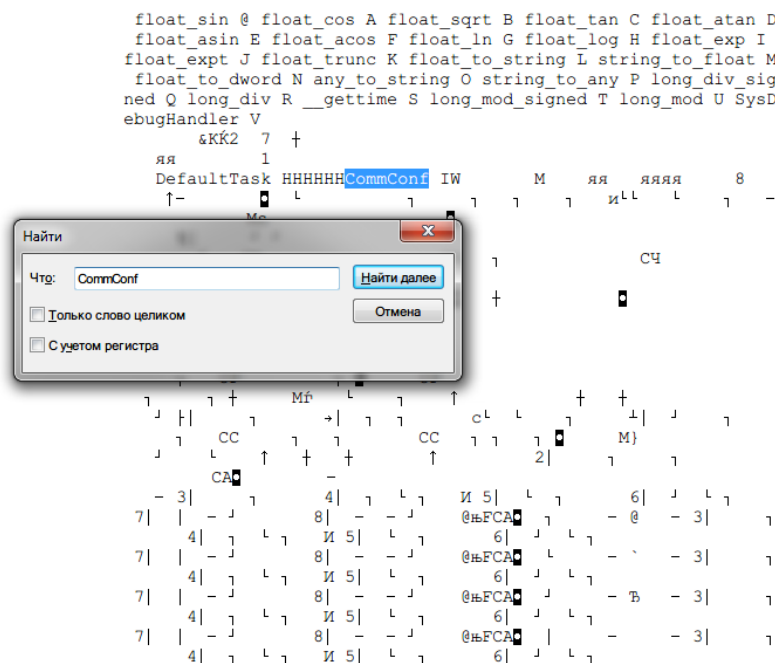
float_sin @ float_cos A float_sqrt B float_tan C float_atan D
float_asin E float_acos F float_ln G float_log H float_exp I
float_expt J float_trunc K float_to_string L string_to_float M
float_to_dword N any_to_string O string_to_any P long_div_sig
ned Q long_div R __gettime S long_mod_signed T long_mod U SysD
ebugHandler V
&KЌ2 7
яя 1
DefaultTask HHHHHHCommConf IW M яя яяяя 8

Найти
Что: CommConf
Найти далее
Отмена
Только слово целиком
С учетом регистра

СЧ
Mѓ
c
CC CC M}
2|
CA
3| 4| И 5| 6|
7| 8| @њFCA 3|
4| И 5| 6|
7| 8| @њFCA 3|
4| И 5| 6|
7| 8| @њFCA Ђ 3|
4| И 5| 6|
7| 8| @њFCA
4| И 5| 6|